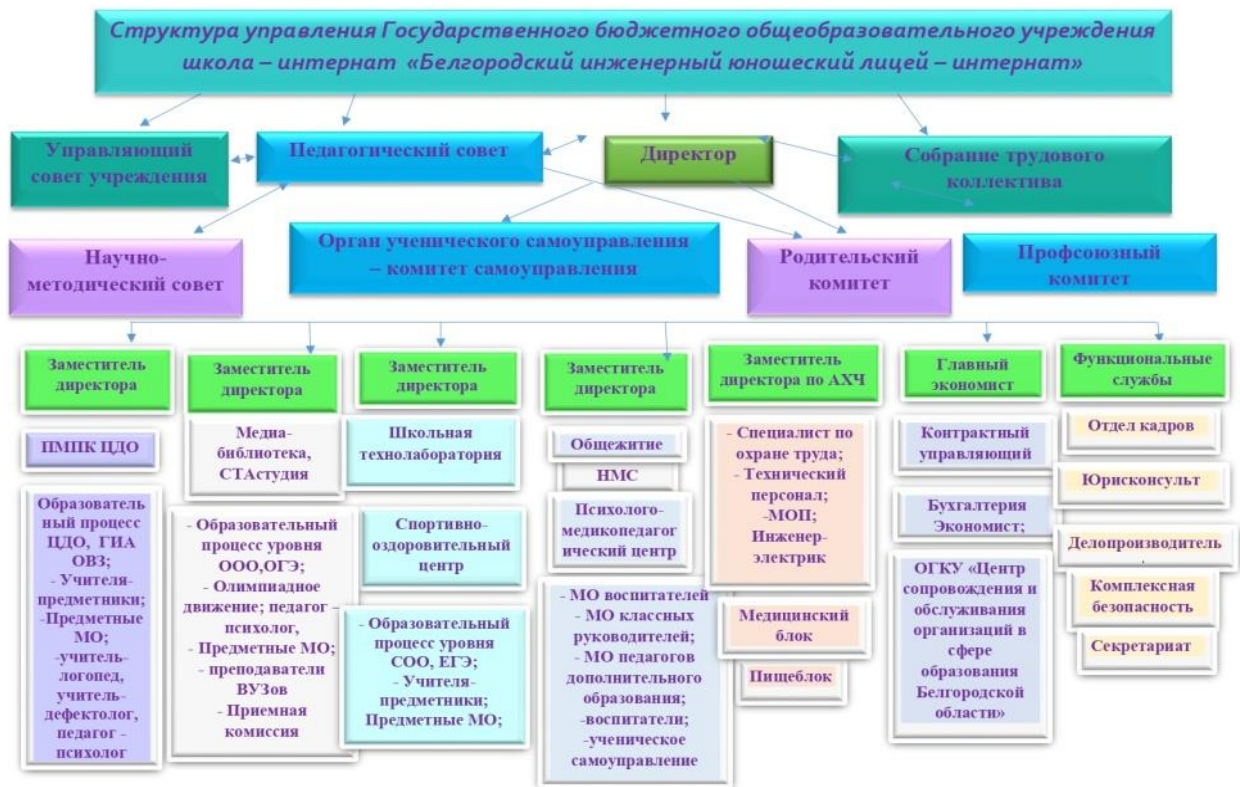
Структура управления Государственного бюджетного общеобразовательного учреждения школа – интернат «Белгородский инженерный юношеский лицей – интернат»

Управляющий совет учреждения

Педагогический совет

Директор

Собрание трудового коллектива

Научно-методический совет

Орган ученического самоуправления – комитет самоуправления

Родительский комитет

Профсоюзный комитет

Заместитель директора

ПМПК ЦДО

Образовательный процесс ЦДО, ГИА ОВЗ; - Учителя-предметники; -Предметные МО; -учитель-логопед, учитель-дефектолог, педагог - психолог

Заместитель директора

Медиа-библиотека, СТАстудия

- Образовательный процесс уровня ООО,ОГЭ; - Олимпиадное движение; педагог – психолог, - Предметные МО; - преподаватели ВУЗов - Приемная комиссия

Заместитель директора

Школьная технолаборатория

Спортивно-оздоровительный центр

- Образовательный процесс уровня СОО, ЕГЭ; - Учителя-предметники; Предметные МО;

Заместитель директора

Общежитие

НМС

Психолого-медикопедагогический центр

- МО воспитателей - МО классных руководителей; - МО педагогов дополнительного образования; -воспитатели; -ученическое самоуправление

Заместитель директора по АХЧ

- Специалист по охране труда; - Технический персонал; -МОП; Инженер-электрик

Медицинский блок

Пищеблок

Главный экономист

Контрактный управляющий

Бухгалтерия Экономист;

ОГКУ «Центр сопровождения и обслуживания организаций в сфере образования Белгородской области»

Функциональные службы

Отдел кадров

Юрисконсульт

Делопроизводитель

Комплексная безопасность

Секретариат